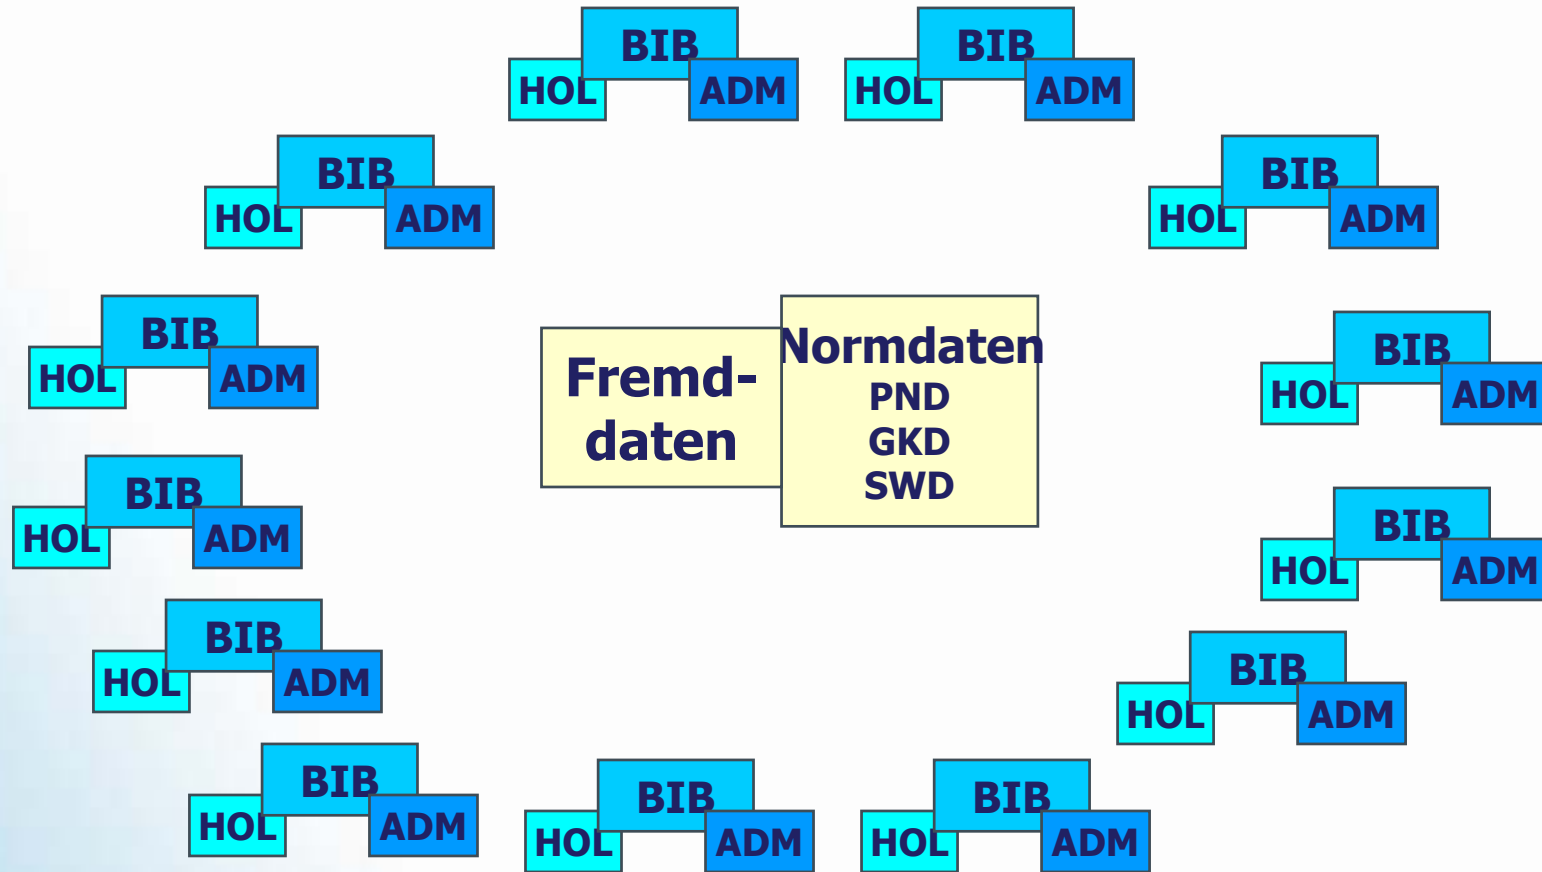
BIB
HOL
ADM

BIB
HOL
ADM

BIB
HOL
ADM

BIB
HOL
ADM

BIB
HOL
ADM

BIB
HOL
ADM

BIB
HOL
ADM

BIB
HOL
ADM

BIB
HOL
ADM

BIB
HOL
ADM

BIB
HOL
ADM

BIB
HOL
ADM

BIB
HOL
ADM

BIB
HOL
ADM

Fremddaten

Normdaten
PND
GKD
SWD